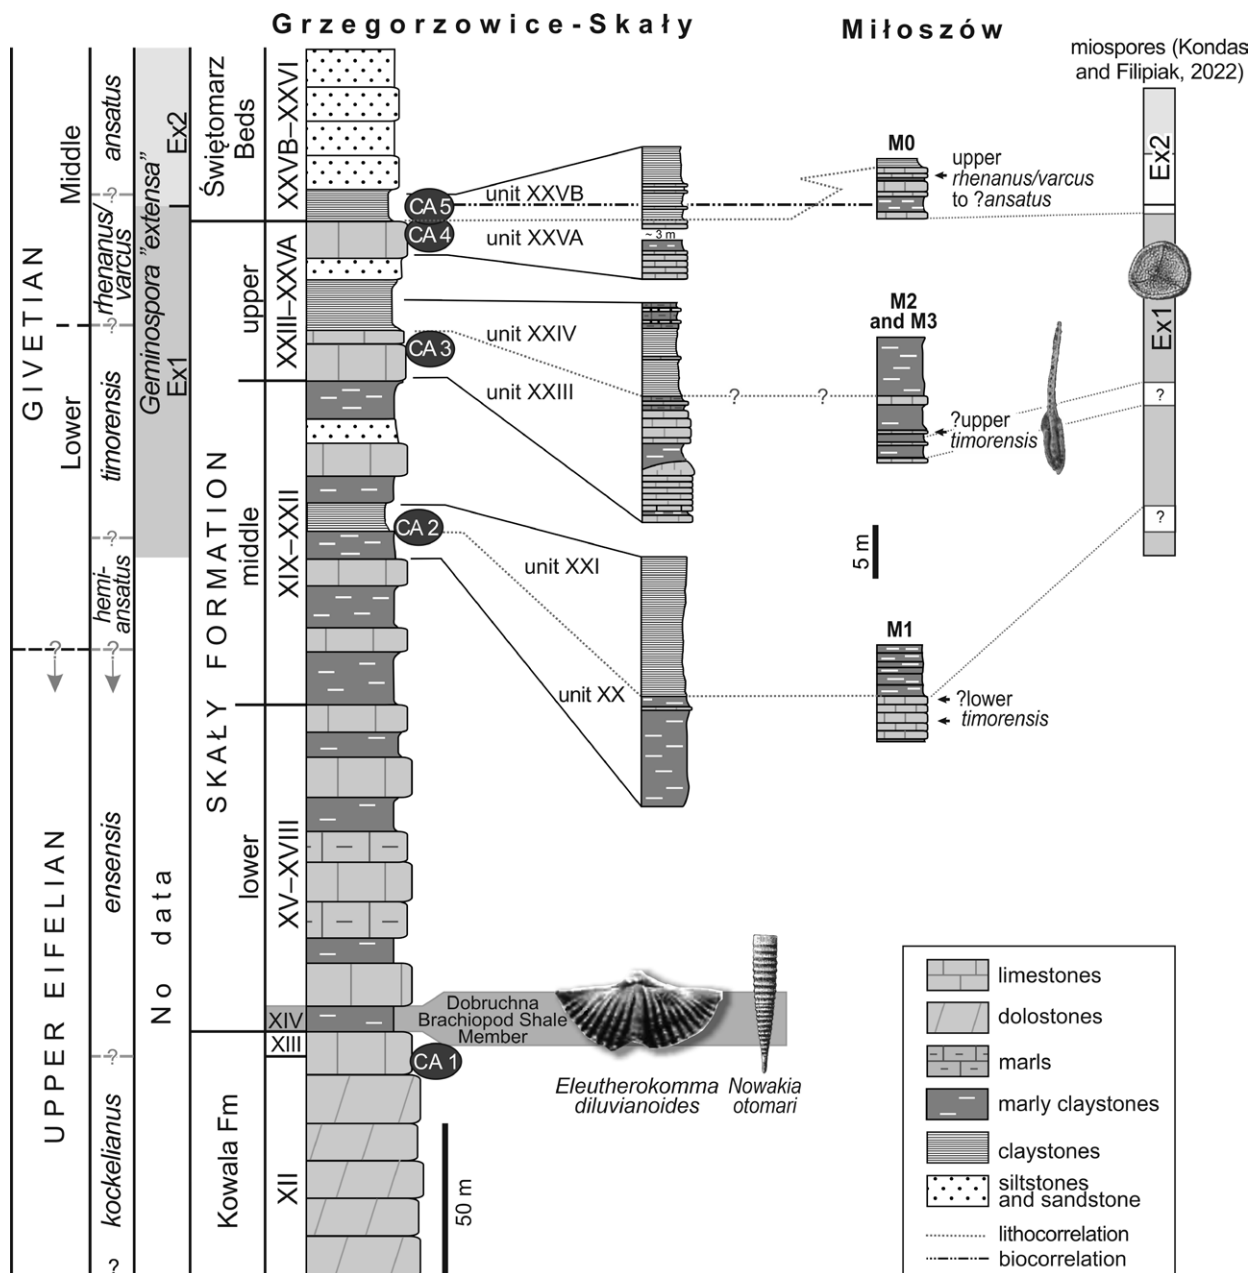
Grzegorzowice-Skały

Miłoszów

miospores (Kondas and Filipiak, 2022)

GIVETIAN

Middle

Lower

UPPER EIFELIAN

ansatus

rhenanus/varcus

timorensis

hemiansatus

ensensis

kockelianus

?

Geminospora "extensa" Ex1

Ex2

No data

Świętomarz Beds

SKAŁY FORMATION

upper

middle

lower

Kowala Fm

XXVB–XXVI

XXIII–XXVA

XIX–XXII

XV–XVIII

XIV

XIII

XII

CA 5

CA 4

CA 3

CA 2

CA 1

unit XXVB

unit XXVA

~ 3 m

unit XXIV

unit XXIII

unit XXI

unit XX

M0

upper rhenanus/varcus to ?ansatus

M2 and M3

?upper timorensis

M1

?lower timorensis

?

?

Ex2

Ex1

?

?

5 m

50 m

Dobruchna Brachiopod Shale Member

Eleutherokomma diluvianoides

Nowakia otomari

limestones

dolostones

marls

marly claystones

claystones

siltstones and sandstone

lithocorrelation

biocorrelation